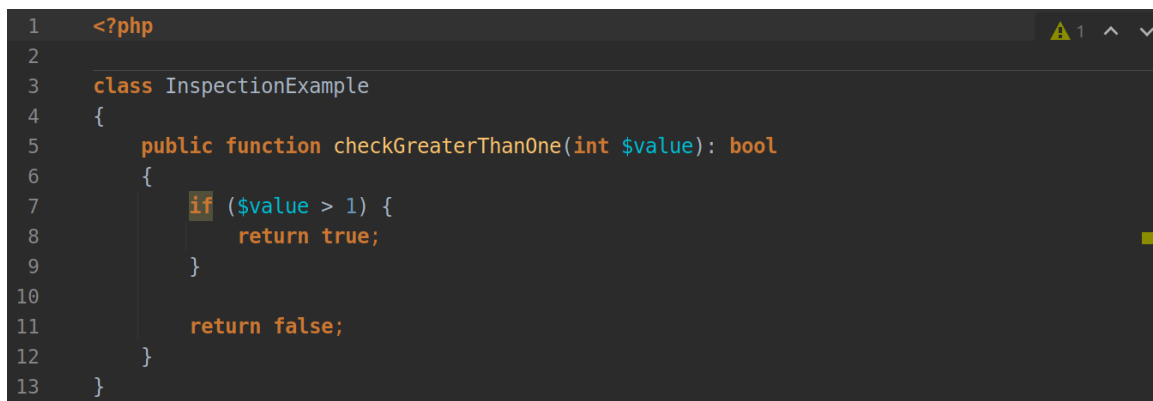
1 <?php
2
3 class InspectionExample
4 {
5     public function checkGreaterThanOne(int $value): bool
6     {
7         if ($value > 1) {
8             return true;
9         }
10
11        return false;
12    }
13 }

1